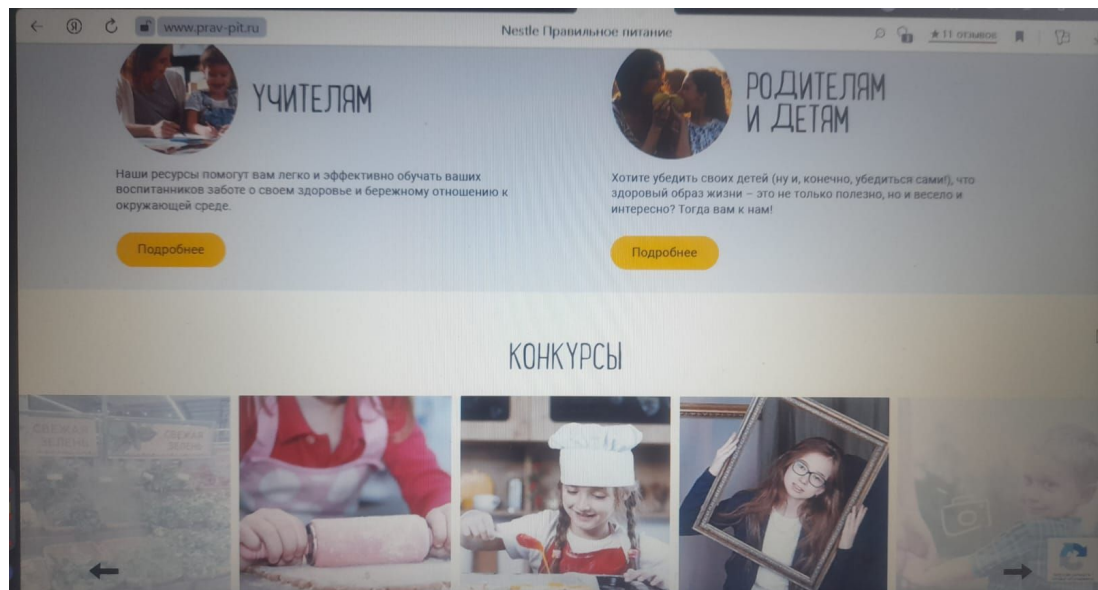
www.prav-pit.ru

Nestle Правильное питание

★ 11 отзывов

УЧИТЕЛЯМ

Наши ресурсы помогут вам легко и эффективно обучать ваших воспитанников заботе о своем здоровье и бережному отношению к окружающей среде.

Подробнее

РОДИТЕЛЯМ И ДЕТЯМ

Хотите убедить своих детей (ну и, конечно, убедиться сами!), что здоровый образ жизни – это не только полезно, но и весело и интересно? Тогда вам к нам!

Подробнее

КОНКУРСЫ

СВЕЖАЯ ЗЕЛЕНЬ

СВЕЖАЯ ЗЕЛЕНЬ